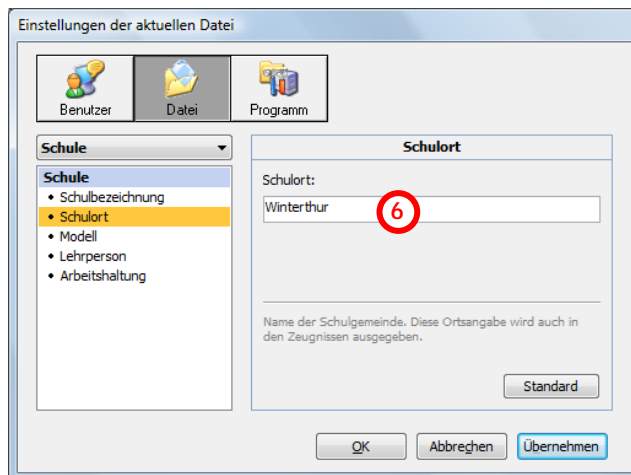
Einstellungen der aktuellen Datei

Benutzer
Datei
Programm

Schule

Schule
• Schulbezeichnung
• Schulort
• Modell
• Lehrperson
• Arbeitshaltung

Schulort

Schulort:
Winterthur
6

Name der Schulgemeinde. Diese Ortsangabe wird auch in den Zeugnissen ausgegeben.

Standard

OK
Abbrechen
Übernehmen